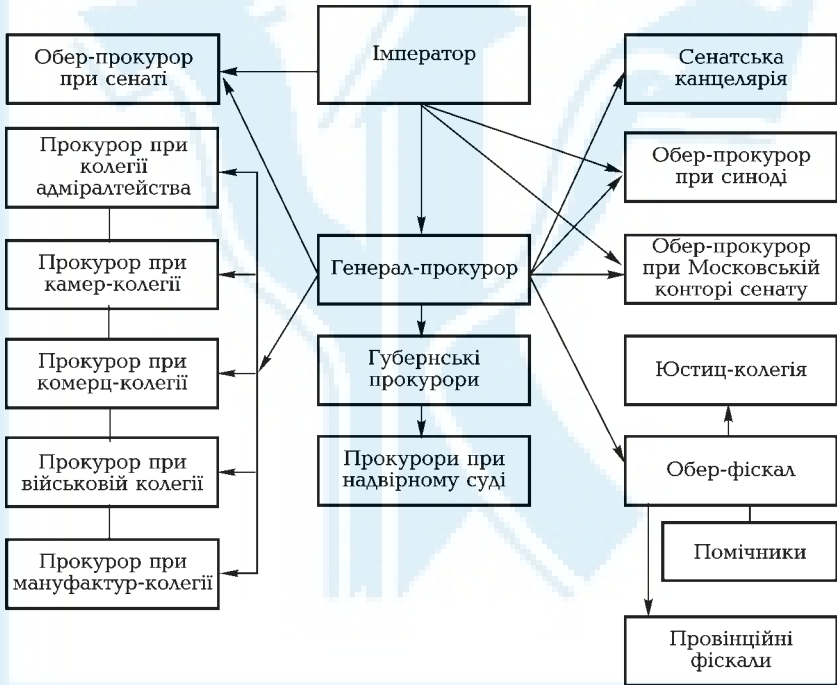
Імператор

Обер-прокурор при сенаті

Сенатська канцелярія

Обер-прокурор при синоді

Обер-прокурор при Московській конторі сенату

Прокурор при колегії адміралтейства

Прокурор при камер-колегії

Прокурор при комерц-колегії

Прокурор при військовій колегії

Прокурор при мануфактур-колегії

Генерал-прокурор

Губернські прокурори

Прокурори при надвірному суді

Юстиц-колегія

Обер-фіскал

Помічники

Провінційні фіскали